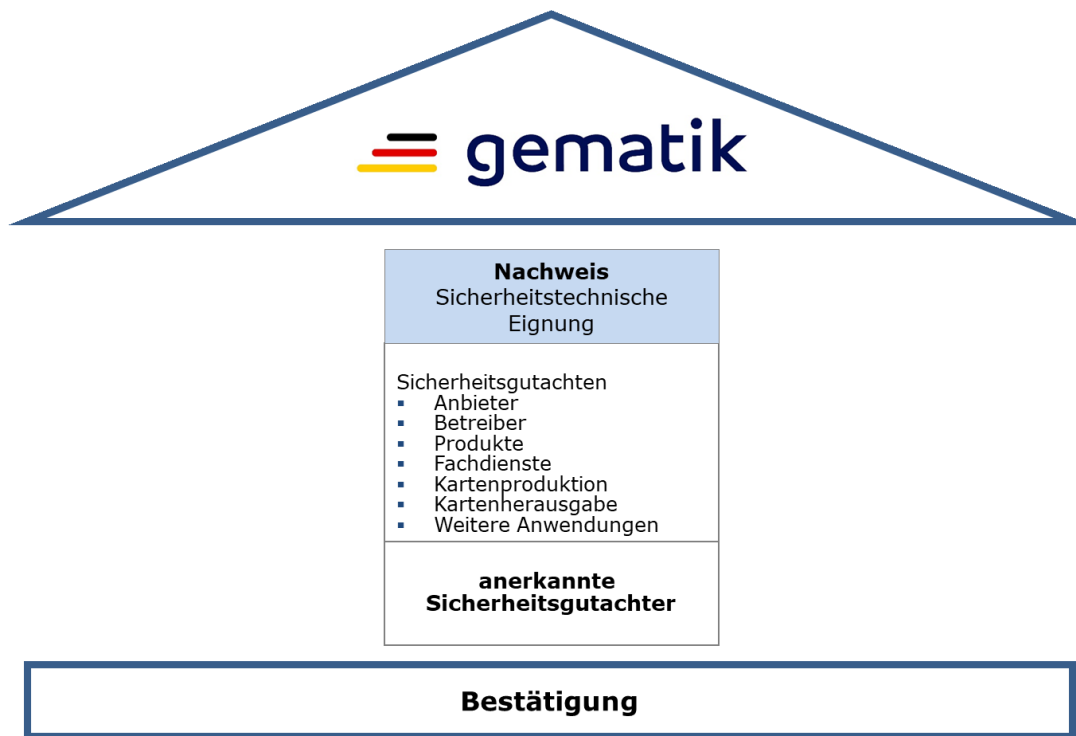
gematik

**Nachweis**
Sicherheitstechnische Eignung

Sicherheitsgutachten
- Anbieter
- Betreiber
- Produkte
- Fachdienste
- Kartenproduktion
- Kartenherausgabe
- Weitere Anwendungen

**anerkannte Sicherheitsgutachter**

**Bestätigung**